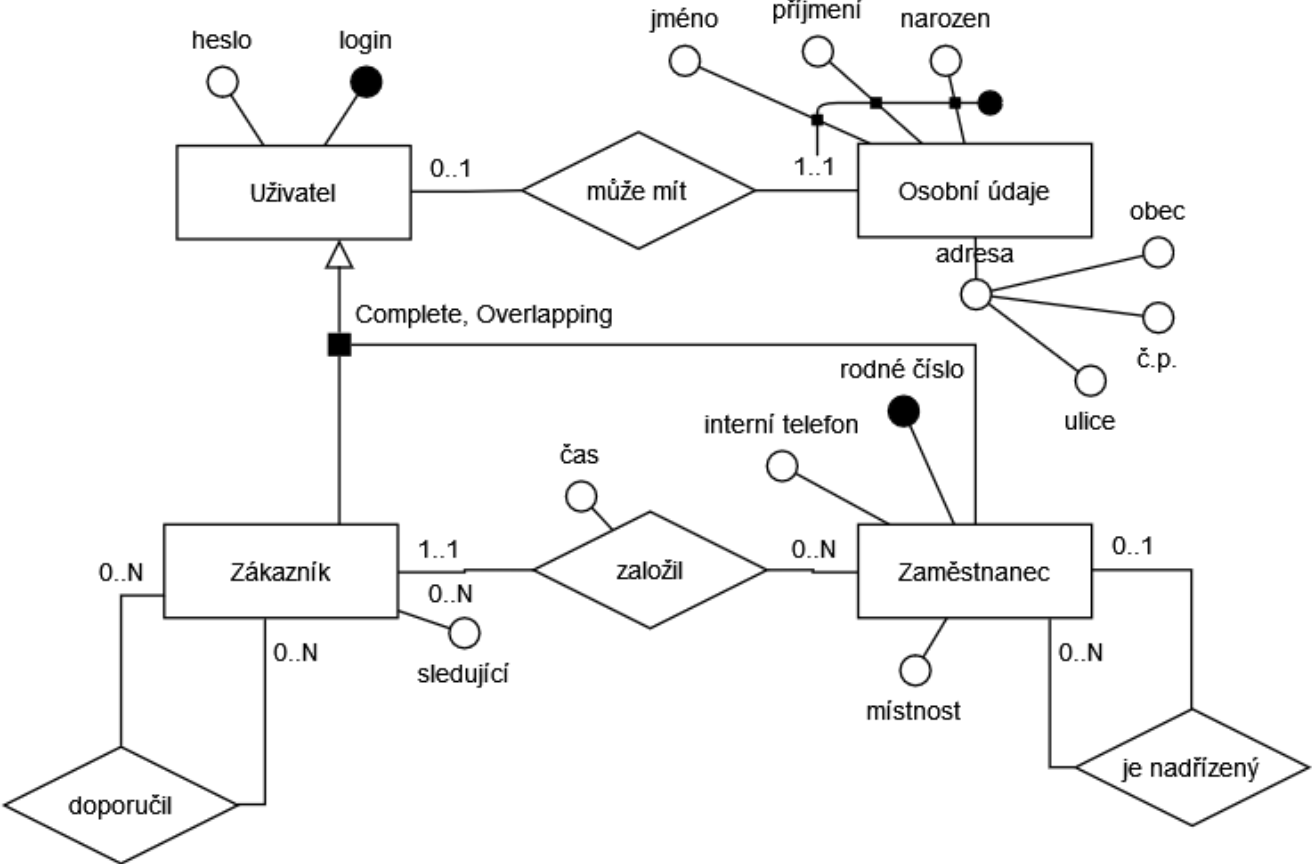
heslo
login
jméno
příjmení
narozen
Uživatel
0..1
může mít
1..1
Osobní údaje
obec
adresa
č.p.
ulice
Complete, Overlapping
rodné číslo
interní telefon
čas
Zákazník
1..1
založil
0..N
Zaměstnanec
0..1
0..N
0..N
0..N
sledující
0..N
místnost
doporučil
je nadřízený